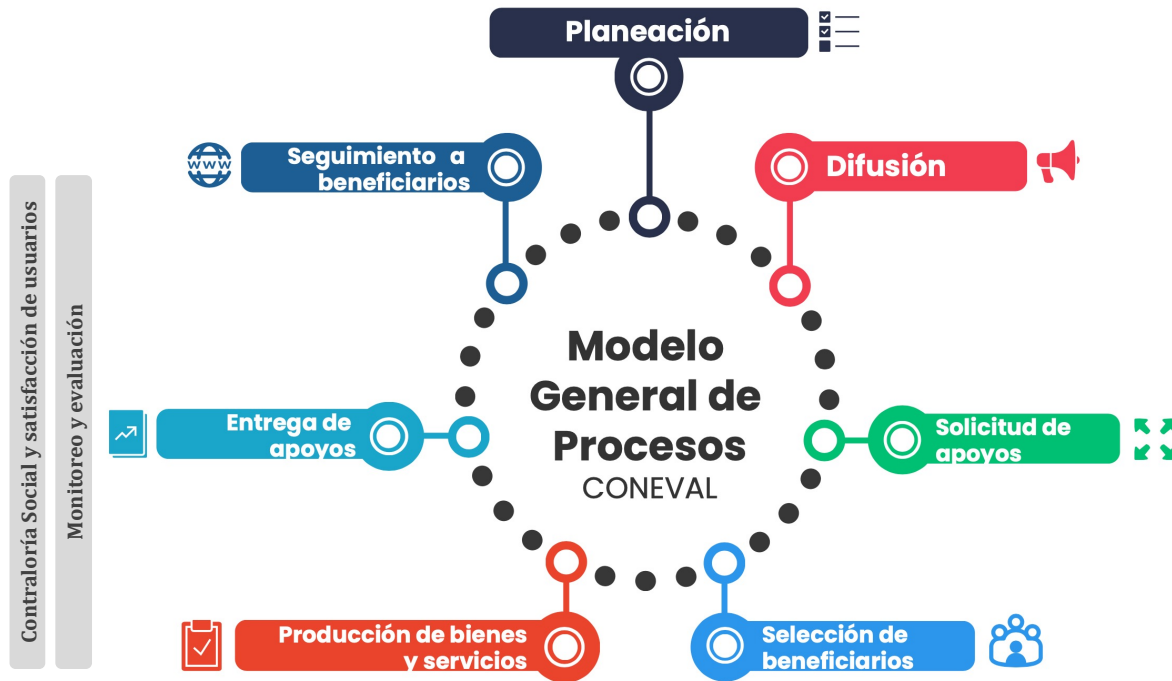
Contraloría Social y satisfacción de usuarios

Monitoreo y evaluación

Planeación

Seguimiento a beneficiarios

Difusión

Modelo General de Procesos
CONEVAL

Entrega de apoyos

Solicitud de apoyos

Producción de bienes y servicios

Selección de beneficiarios

www